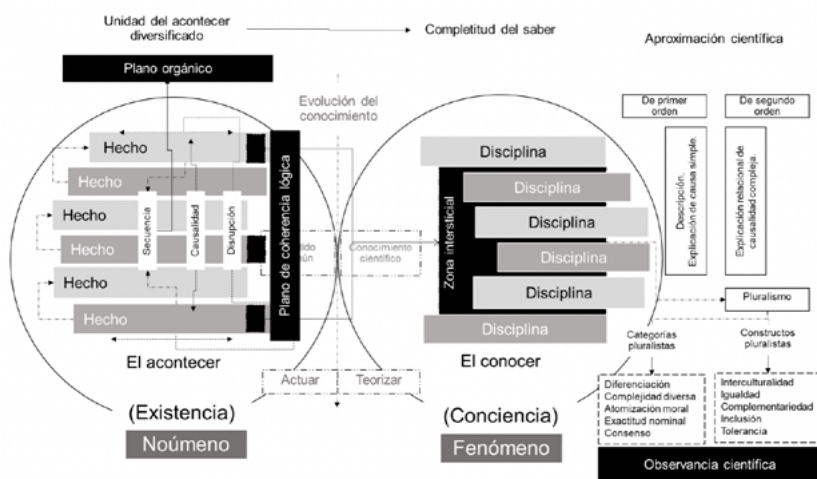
Unidad del acontecer diversificado

Completitud del saber

Aproximación científica

Plano orgánico

Evolución del conocimiento

De primer orden

De segundo orden

Hecho

Hecho

Hecho

Hecho

Hecho

Hecho

Secuencia

Causalidad

Disrupción

Plano de coherencia lógica

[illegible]tido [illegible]ún

Conocimiento científico

Disciplina

Disciplina

Disciplina

Disciplina

Disciplina

Disciplina

Zona intersticial

Descripción. Explicación de causa simple.

Explicación relacional de causalidad compleja.

Pluralismo

Categorías pluralistas

Constructos pluralistas

El acontecer

El conocer

Actuar

Teorizar

Diferenciación
Complejidad diversa
Atomización moral
Exactitud nominal
Consenso

Interculturalidad
Igualdad
Complementariedad
Inclusión
Tolerancia

(Existencia)

Noúmeno

(Conciencia)

Fenómeno

Observancia científica